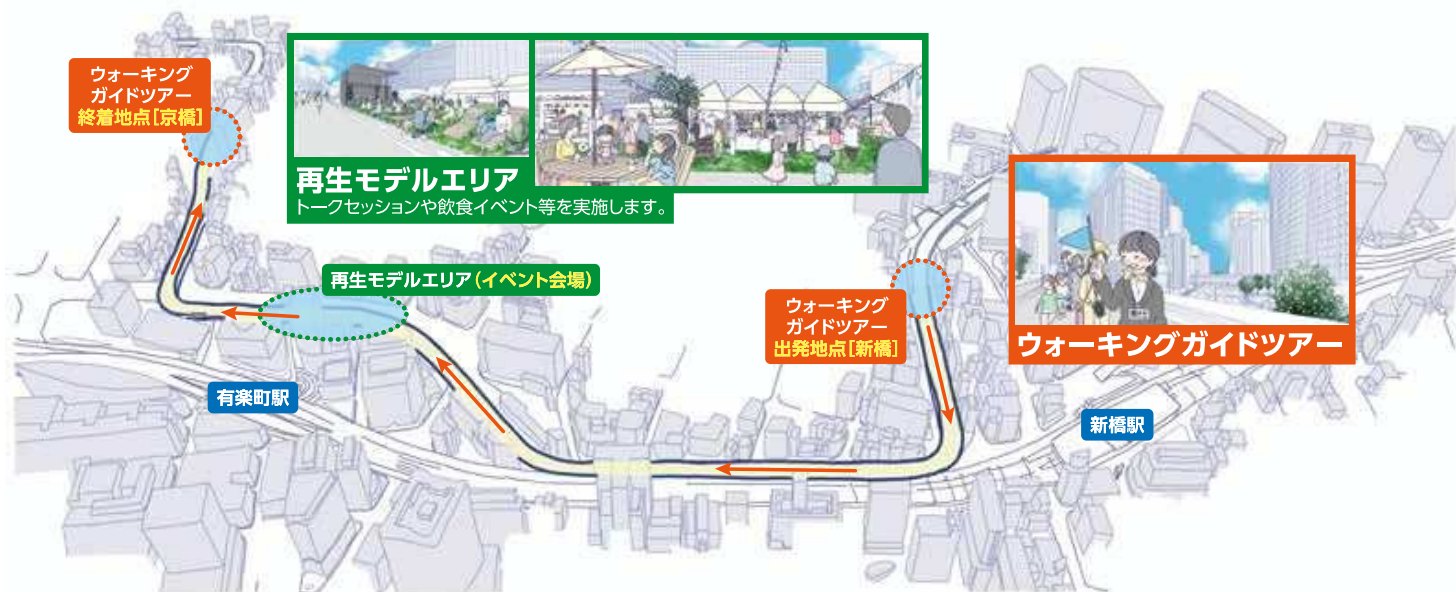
ウォーキング
ガイドツアー
終着地点［京橋］

再生モデルエリア
トークセッションや飲食イベント等を実施します。

再生モデルエリア（イベント会場）

ウォーキング
ガイドツアー
出発地点［新橋］

ウォーキングガイドツアー

有楽町駅

新橋駅